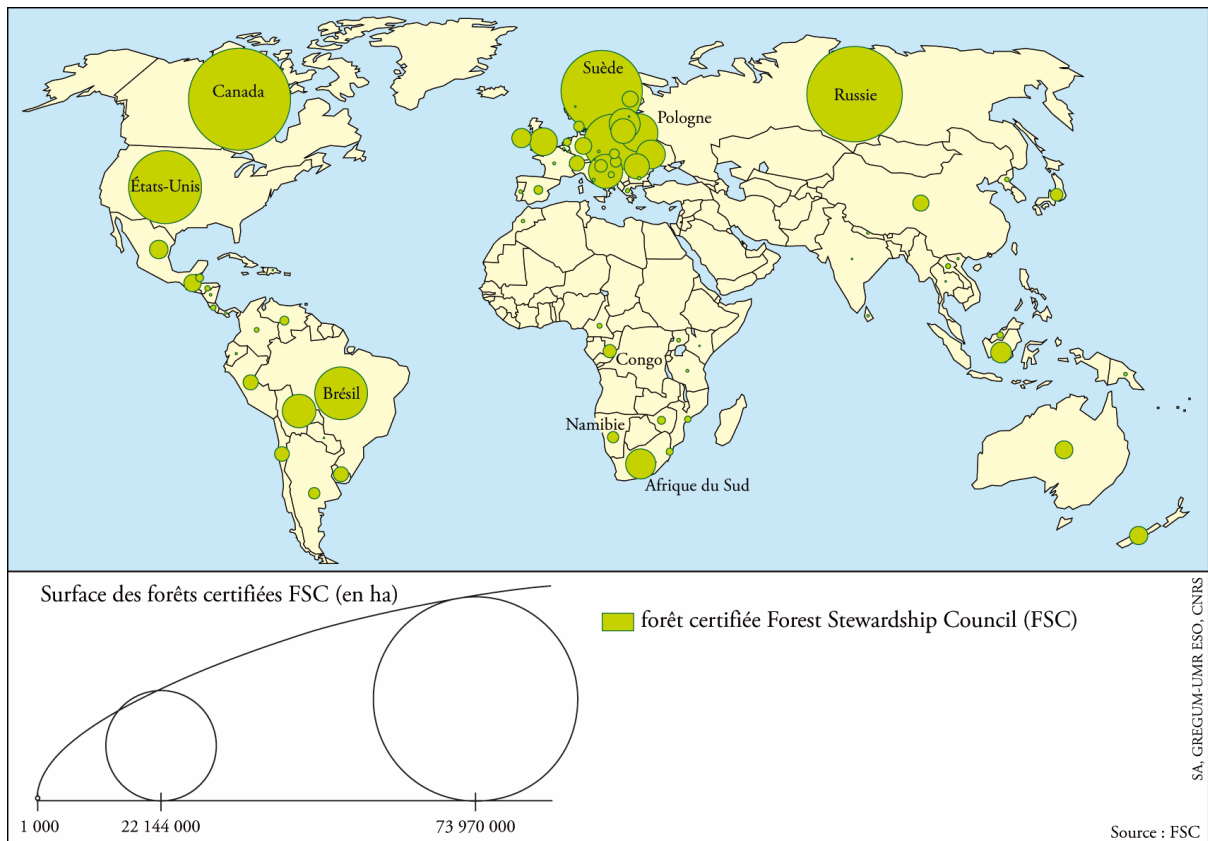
Canada

États-Unis

Suède

Pologne

Russie

Brésil

Congo

Namibie

Afrique du Sud

Surface des forêts certifiées FSC (en ha)

1 000

22 144 000

73 970 000

forêt certifiée Forest Stewardship Council (FSC)

SA, GREGUM-UMR ESO, CNRS

Source : FSC